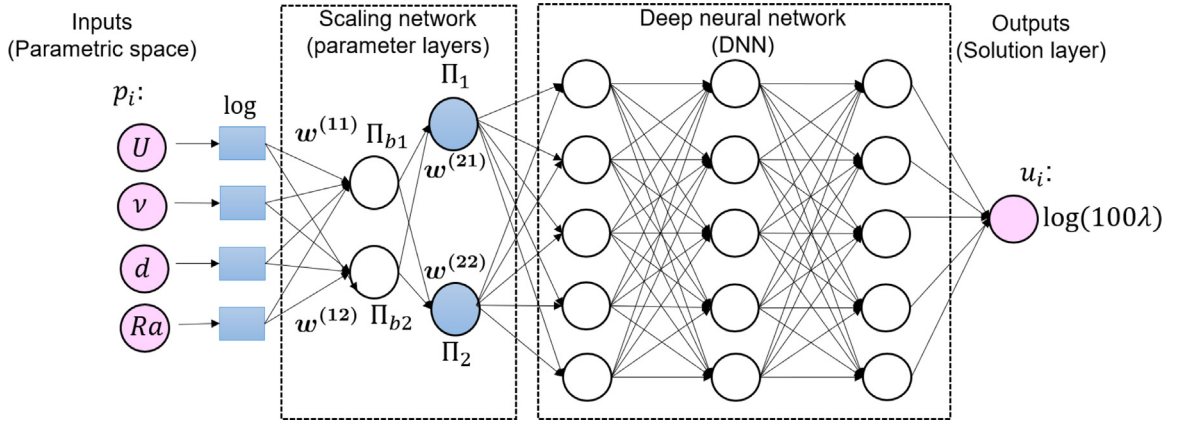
Inputs
(Parametric space)

Scaling network
(parameter layers)

Deep neural network
(DNN)

Outputs
(Solution layer)

$p_i$:

log

$U$

$\nu$

$d$

$Ra$

$\boldsymbol{w}^{(11)}$

$\Pi_{b1}$

$\Pi_1$

$\boldsymbol{w}^{(21)}$

$\boldsymbol{w}^{(22)}$

$\boldsymbol{w}^{(12)}$

$\Pi_{b2}$

$\Pi_2$

$u_i$:

$\log(100\lambda)$